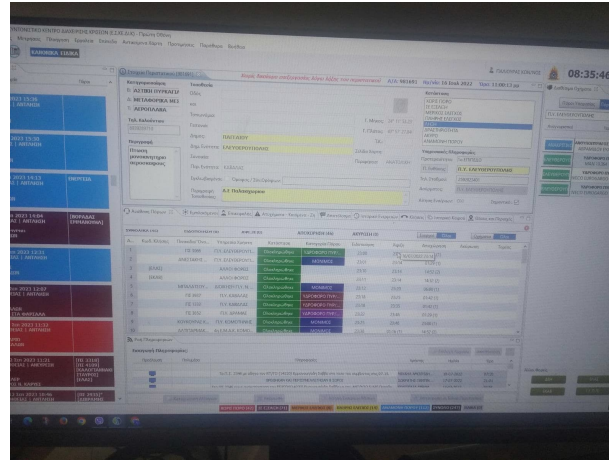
ΚΑΝΟΝΙΚΑ ΣΥΜΒΑΝΤΑ

08:35:46

ΑΣΤΙΚΗ ΠΥΡΚΑΓΙΑ
ΜΕΤΑΦΟΡΙΚΑ ΜΕΣΑ
ΑΕΡΟΛΑΒΑ

Τηλ. Καλούντος

Ονοματεπώνυμο:

Διεύθυνση:

Περιοχή:

Παρατηρήσεις:

ΕΓΚΛΩΒΙΣΜΟΣ

ΠΥΡΟΣΒΕΣΤΙΚΗ

ΒΟΗΘΕΙΑ

ΜΟΝΑΔΕΣ

ΥΔΡΟΦΟΡΟ ΤΥΠΟΥ

ΜΟΝΑΔΕΣ

ΥΔΡΟΦΟΡΟ ΤΥΠΟΥ

ΥΔΡΟΦΟΡΟ ΤΥΠΟΥ

ΥΔΡΟΦΟΡΟ ΤΥΠΟΥ

ΜΟΝΑΔΕΣ

ΥΔΡΟΦΟΡΟ ΤΥΠΟΥ

ΑΝΟΙΧΤΟ

ΚΛΕΙΣΤΟ

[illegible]